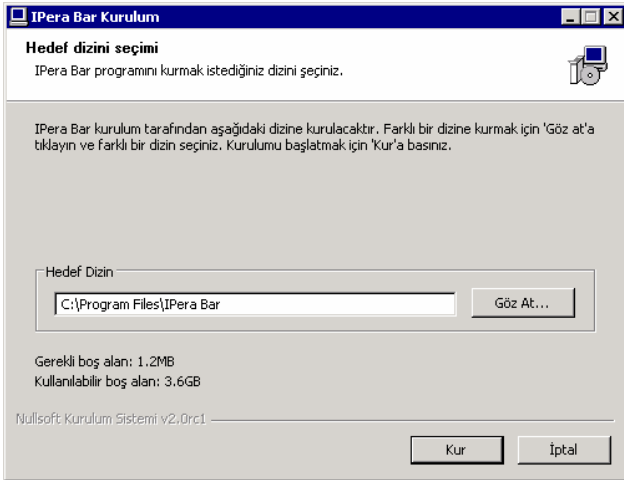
IPera Bar Kurulum

Hedef dizini seçimi
IPera Bar programını kurmak istediğiniz dizini seçiniz.

IPera Bar kurulum tarafından aşağıdaki dizine kurulacaktır. Farklı bir dizine kurmak için 'Göz at'a tıklayın ve farklı bir dizin seçiniz. Kurulumu başlatmak için 'Kur'a basınız.

Hedef Dizin
C:\Program Files\IPera Bar
Göz At...

Gerekli boş alan: 1.2MB
Kullanılabilir boş alan: 3.6GB

Nullsoft Kurulum Sistemi v2.0rc1

Kur
İptal